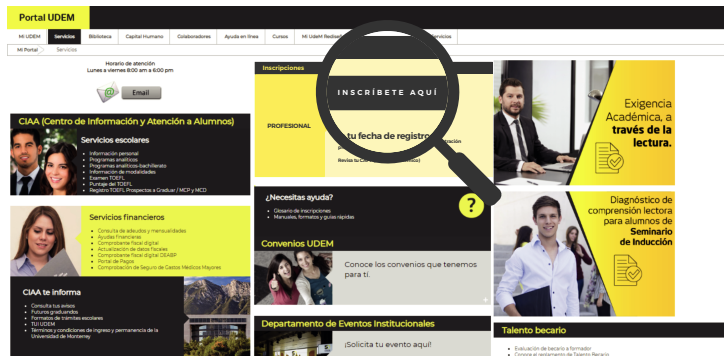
Portal UDEM

Mi UDEM | Servicios | Biblioteca | Capital Humano | Colaboradores | Ayuda en línea | Cursos | Mi UDEM Rediseñ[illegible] | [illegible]ervicios

Mi Portal > Servicios

Horario de atención
Lunes a viernes 8:00 am a 6:00 pm

Email

CIAA (Centro de Información y Atención a Alumnos)

Servicios escolares

- Información personal
- Programas analíticos
- Programas analíticos-bachillerato
- Información de modalidades
- Examen TOEFL
- Puntaje del TOEFL
- Registro TOEFL Prospectos a Graduar / MCP y MCD

Servicios financieros

- Consulta de adeudos y mensualidades
- Ayudas financieras
- Comprobante fiscal digital
- Actualización de datos fiscales
- Comprobante fiscal digital DEABP
- Portal de Pagos
- Comprobación de Seguro de Gastos Médicos Mayores

CIAA te informa

- Consulta tus avisos
- Futuros graduandos
- Formatos de trámites escolares
- TUI UDEM
- Términos y condiciones de ingreso y permanencia de la Universidad de Monterrey

Inscripciones

INSCRÍBETE AQUÍ

PROFESIONAL

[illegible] tu fecha de registro
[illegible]
Revisa tu C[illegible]

¿Necesitas ayuda?

- Glosario de inscripciones
- Manuales, formatos y guías rápidas

?

Convenios UDEM

Conoce los convenios que tenemos para ti.

Departamento de Eventos Institucionales

¡Solicita tu evento aquí!

Exigencia Académica, a través de la lectura.

Diagnóstico de comprensión lectora para alumnos de Seminario de Inducción

Talento becario

- Evaluación de becario a formador
- Conoce el reglamento de Talento Becario